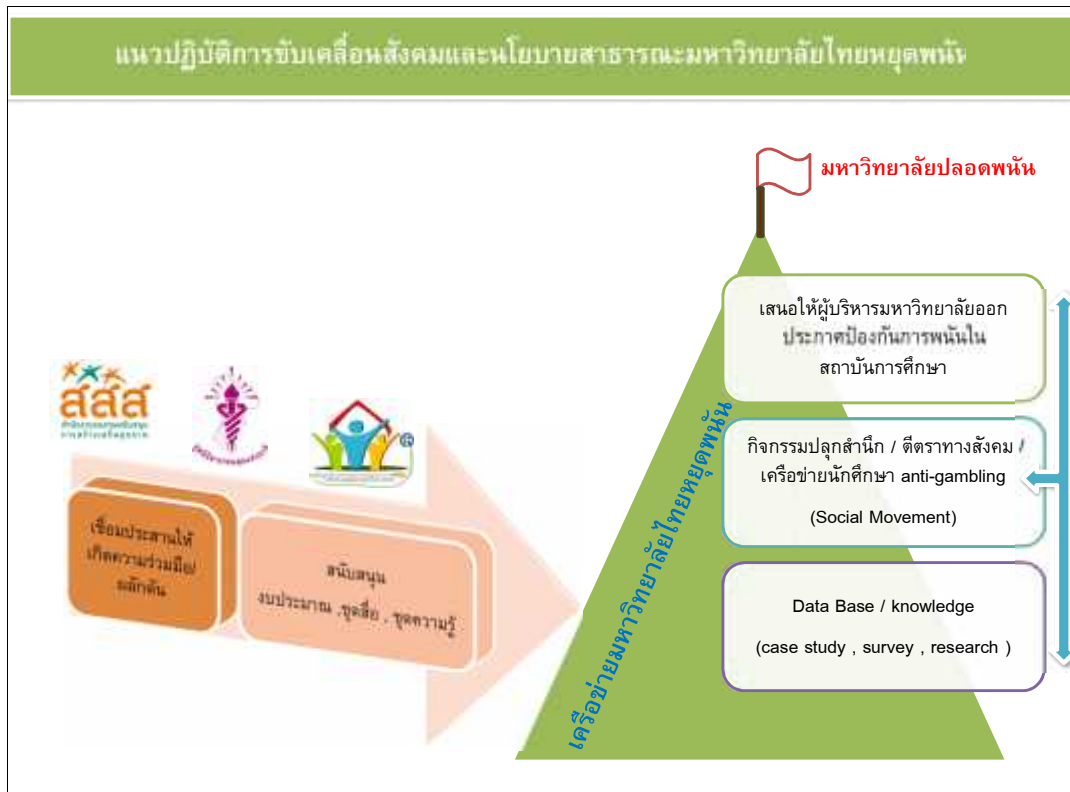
แนวปฏิบัติการขับเคลื่อนสังคมและนโยบายสาธารณะมหาวิทยาลัยไทยหยุดพนัน

มหาวิทยาลัยปลอดพนัน

สสส
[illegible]

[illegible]

เชื่อมประสานให้เกิดความร่วมมือ/ผลักดัน

สนับสนุน
งบประมาณ ,ชุดสื่อ , ชุดความรู้

เครือข่ายมหาวิทยาลัยไทยหยุดพนัน

เสนอให้ผู้บริหารมหาวิทยาลัยออกประกาศป้องกันการพนันในสถาบันการศึกษา

กิจกรรมปลุกสำนึก / ตีตราทางสังคม / เครือข่ายนักศึกษา anti-gambling

(Social Movement)

Data Base / knowledge

(case study , survey , research )